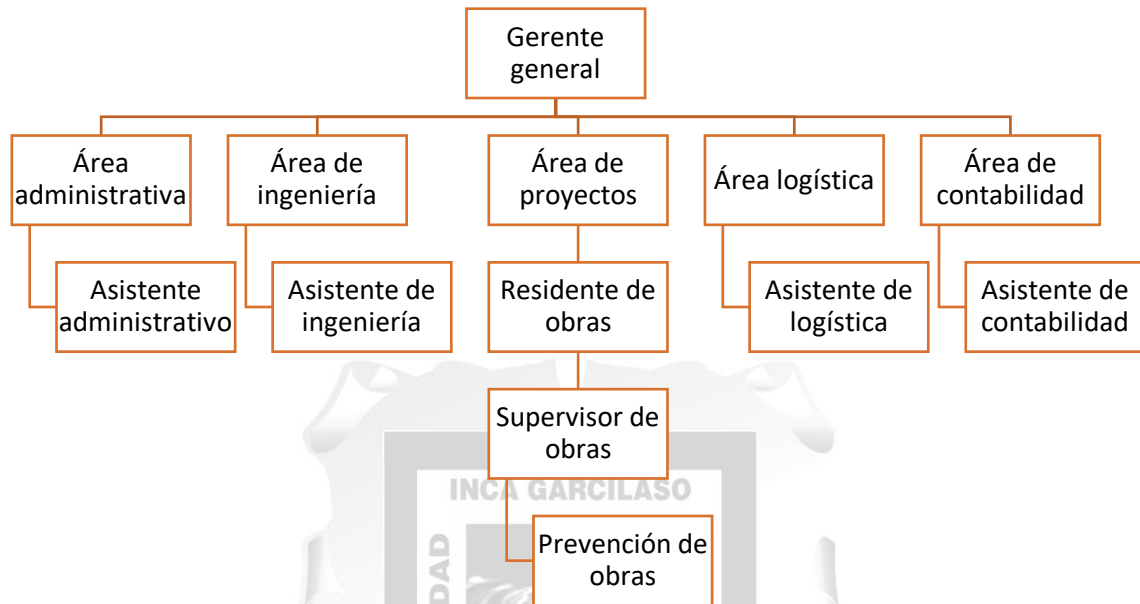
Gerente general

Área administrativa

Asistente administrativo

Área de ingeniería

Asistente de ingeniería

Área de proyectos

Residente de obras

Supervisor de obras

Prevención de obras

Área logística

Asistente de logística

Área de contabilidad

Asistente de contabilidad

INCA GARCILASO

DAD